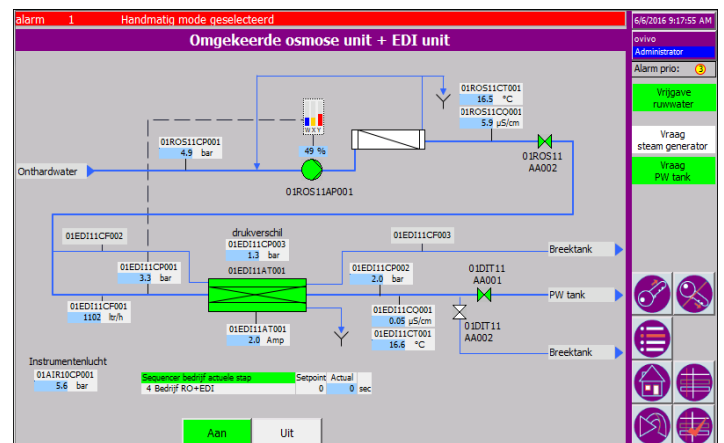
alarm 1 Handmatig mode geselecteerd

6/6/2016 9:17:55 AM

ovivo
Administrator

Alarm prio: 3

Vrijgave ruwwater

Vraag steam generator

Vraag PW tank

Omgekeerde osmose unit + EDI unit

W X Y

49 %

01ROS11CP001
4.9 bar

01ROS11CT001
16.5 °C

01ROS11CQ001
5.9 µS/cm

Onthardwater

01ROS11AP001

01ROS11
AA002

01EDI11CF002

drukverschil
01EDI11CP003
1.3 bar

01EDI11CF003

Breektank

01EDI11CP001
3.3 bar

01EDI11AT001

01EDI11CP002
2.0 bar

01DIT11
AA001

PW tank

01EDI11CF001
1102 ltr/h

01EDI11AT001
2.0 Amp

01EDI11CQ001
0.05 µS/cm

01EDI11CT001
16.6 °C

01DIT11
AA002

Breektank

Instrumentenlucht
01AIR10CP001
5.6 bar

| Sequencer bedrijf actuele stap | Setpoint | Actual | |
|---|---|---|---|
| 4 Bedrijf RO+EDI | 0 | 0 | sec |

Aan

Uit